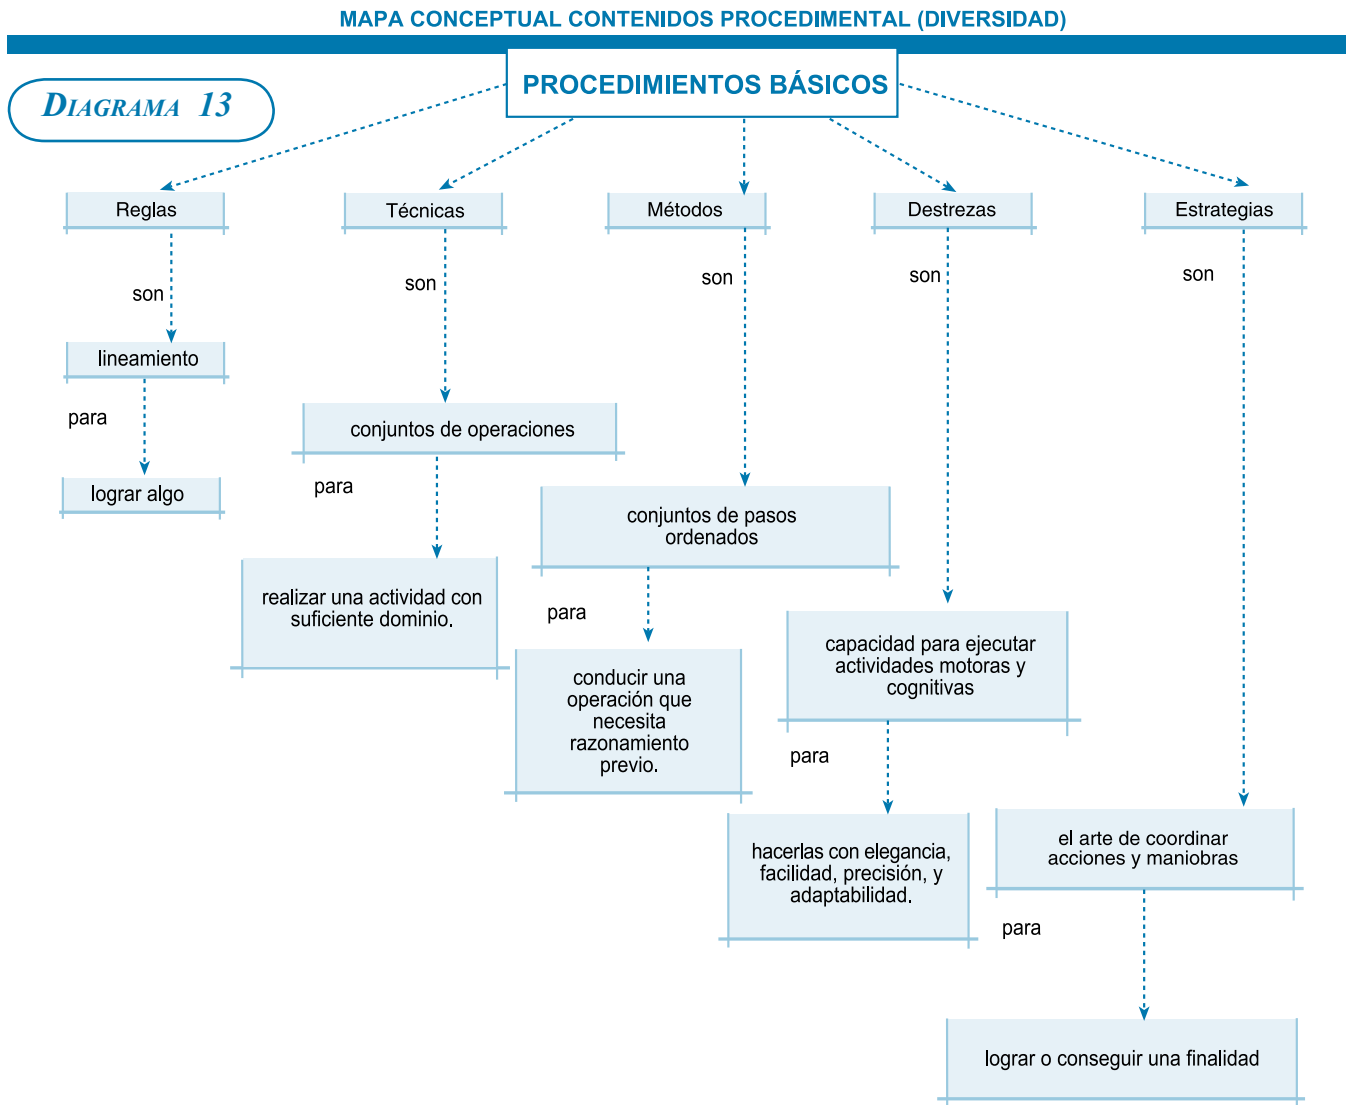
MAPA CONCEPTUAL CONTENIDOS PROCEDIMENTAL (DIVERSIDAD)

DIAGRAMA 13

PROCEDIMIENTOS BÁSICOS

Reglas

son

lineamiento

para

lograr algo

Técnicas

son

conjuntos de operaciones

para

realizar una actividad con suficiente dominio.

Métodos

son

conjuntos de pasos ordenados

para

conducir una operación que necesita razonamiento previo.

Destrezas

son

capacidad para ejecutar actividades motoras y cognitivas

para

hacerlas con elegancia, facilidad, precisión, y adaptabilidad.

Estrategias

son

el arte de coordinar acciones y maniobras

para

lograr o conseguir una finalidad